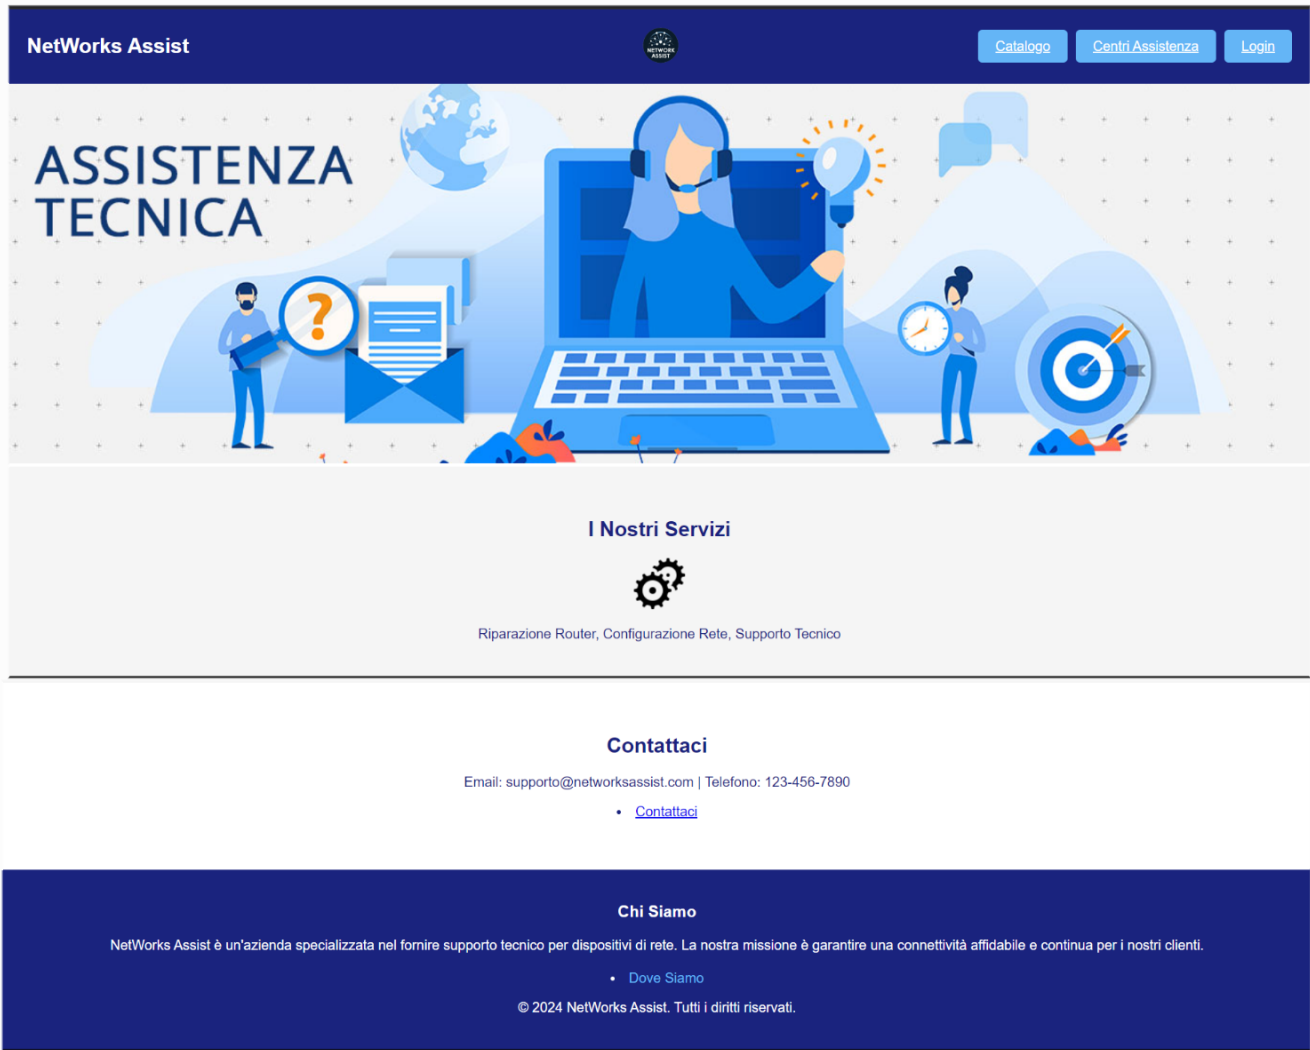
NetWorks Assist

NETWORK ASSIST

Catalogo Centri Assistenza Login

ASSISTENZA TECNICA

?

I Nostri Servizi

Riparazione Router, Configurazione Rete, Supporto Tecnico

Contattaci

Email: supporto@networksassist.com | Telefono: 123-456-7890

- Contattaci

Chi Siamo

NetWorks Assist è un'azienda specializzata nel fornire supporto tecnico per dispositivi di rete. La nostra missione è garantire una connettività affidabile e continua per i nostri clienti.

- Dove Siamo

© 2024 NetWorks Assist. Tutti i diritti riservati.